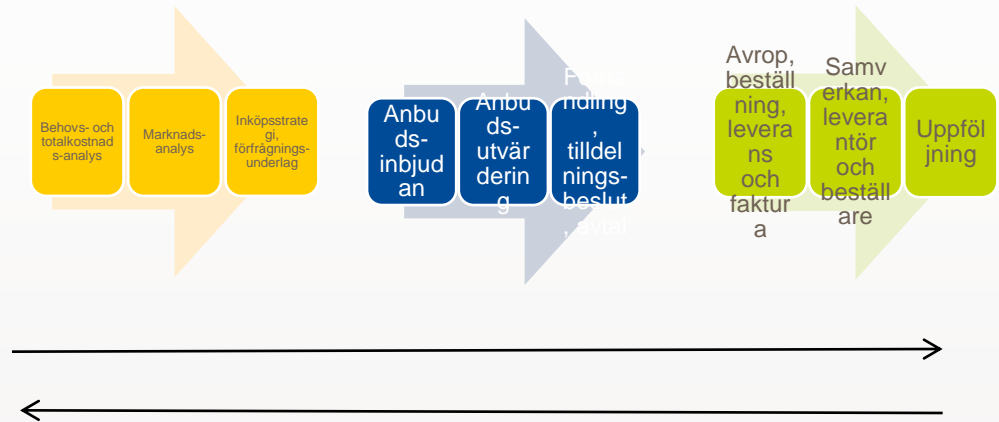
Behovs- och totalkostnads-analys

Marknads-analys

Inköpsstrategi, förfrågningsunderlag

Anbudsinbjudan

Anbudsutvärdering

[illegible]ndling, tilldelningsbeslut, avtal

Avrop, beställning, leverans och faktura

Samverkan, leverantör och beställare

Uppföljning